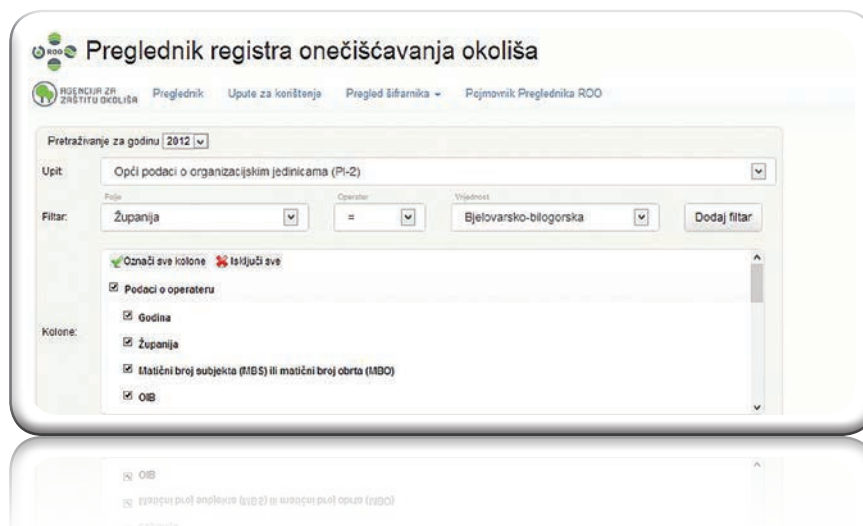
ROO Preglednik registra onečišćavanja okoliša

AGENCIJA ZA ZAŠTITU OKOLIŠA Preglednik Upute za korištenje Pregled šifarnika Pojmovnik Preglednika ROO

Pretraživanje za godinu 2012

Upit: Opći podaci o organizacijskim jedinicama (PI-2)

Filtar: Polje Županija Operator = Vrijednost Bjelovarsko-bilogorska Dodaj filtar

Kolone: Označi sve kolone Isključi sve

Podaci o operateru

Godina

Županija

Matični broj subjekta (MBS) ili matični broj obrta (MBO)

OIB